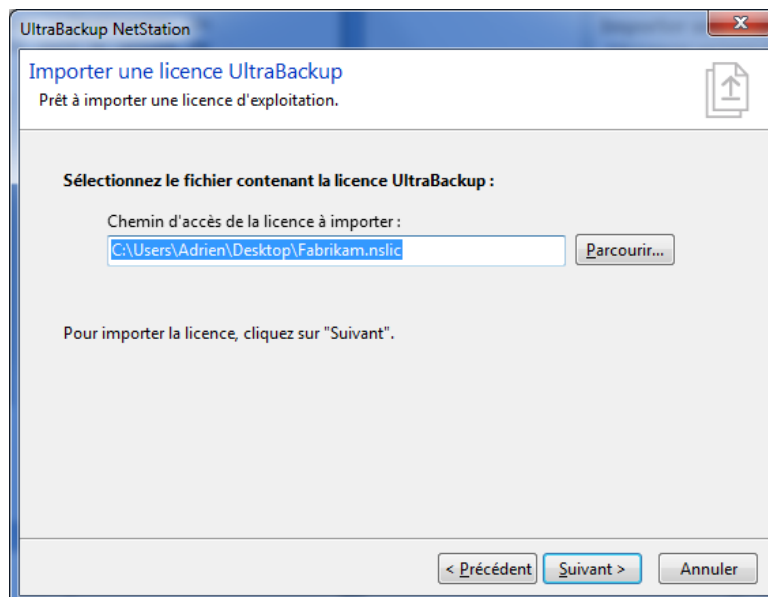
UltraBackup NetStation

Importer une licence UltraBackup
Prêt à importer une licence d'exploitation.

Sélectionnez le fichier contenant la licence UltraBackup :

Chemin d'accès de la licence à importer :

C:\Users\Adrien\Desktop\Fabrikam.nslic

Parcourir...

Pour importer la licence, cliquez sur "Suivant".

< Précédent

Suivant >

Annuler